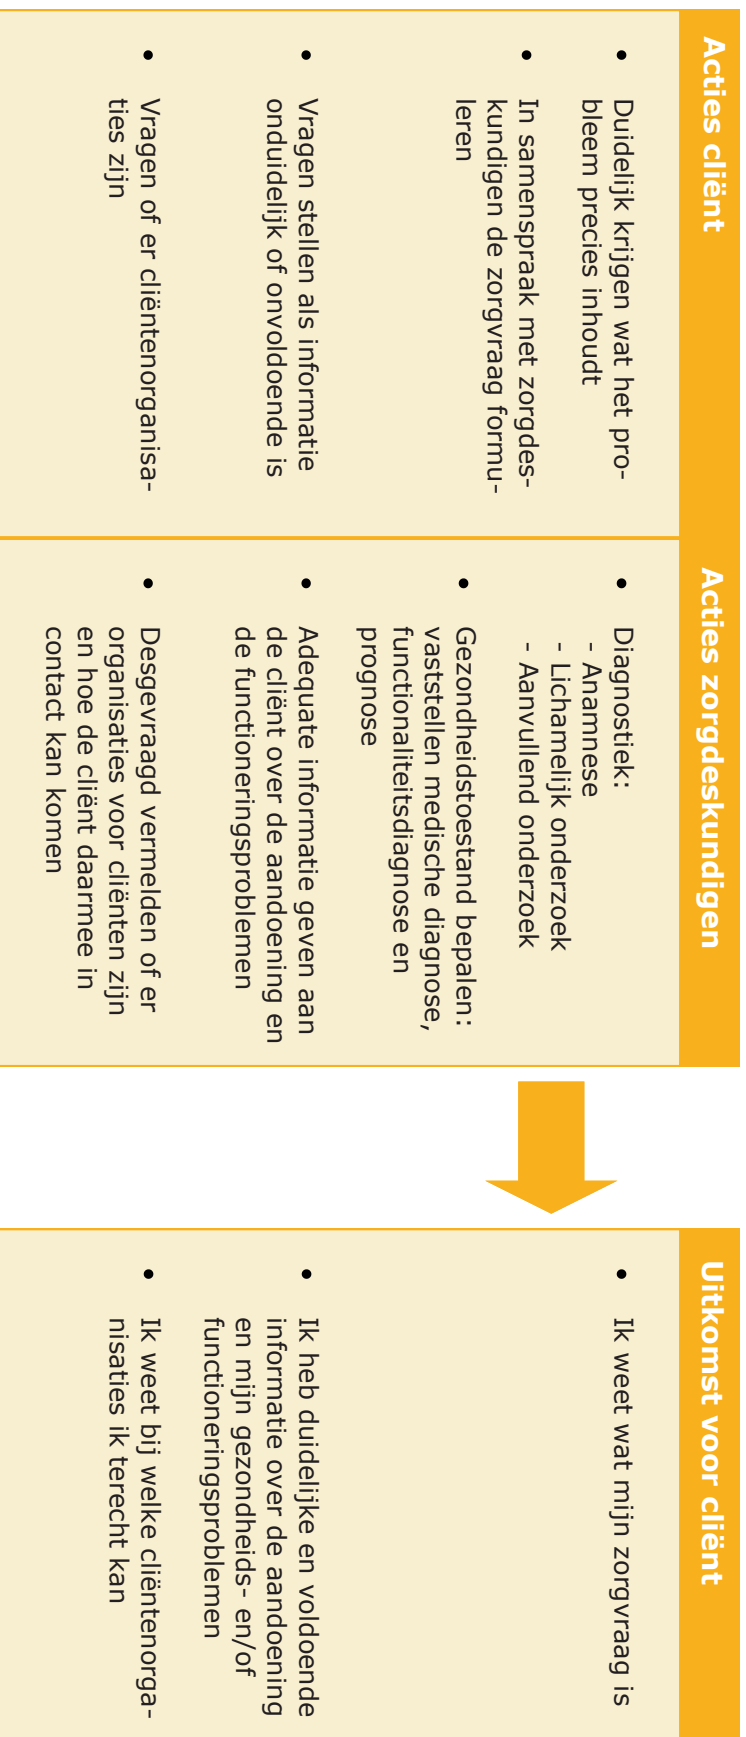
Acties cliënt

• Duidelijk krijgen wat het probleem precies inhoudt

• In samenspraak met zorgdeskundigen de zorgvraag formuleren

• Vragen stellen als informatie onduidelijk of onvoldoende is

• Vragen of er cliëntenorganisaties zijn

Acties zorgdeskundigen

• Diagnostiek:
- Anamnese
- Lichamelijk onderzoek
- Aanvullend onderzoek

• Gezondheidstoestand bepalen: vaststellen medische diagnose, functionaliteitsdiagnose en prognose

• Adequate informatie geven aan de cliënt over de aandoening en de functioneringsproblemen

• Desgevraagd vermelden of er organisaties voor cliënten zijn en hoe de cliënt daarmee in contact kan komen

Uitkomst voor cliënt

• Ik weet wat mijn zorgvraag is

• Ik heb duidelijke en voldoende informatie over de aandoening en mijn gezondheids- en/of functioneringsproblemen

• Ik weet bij welke cliëntenorganisaties ik terecht kan